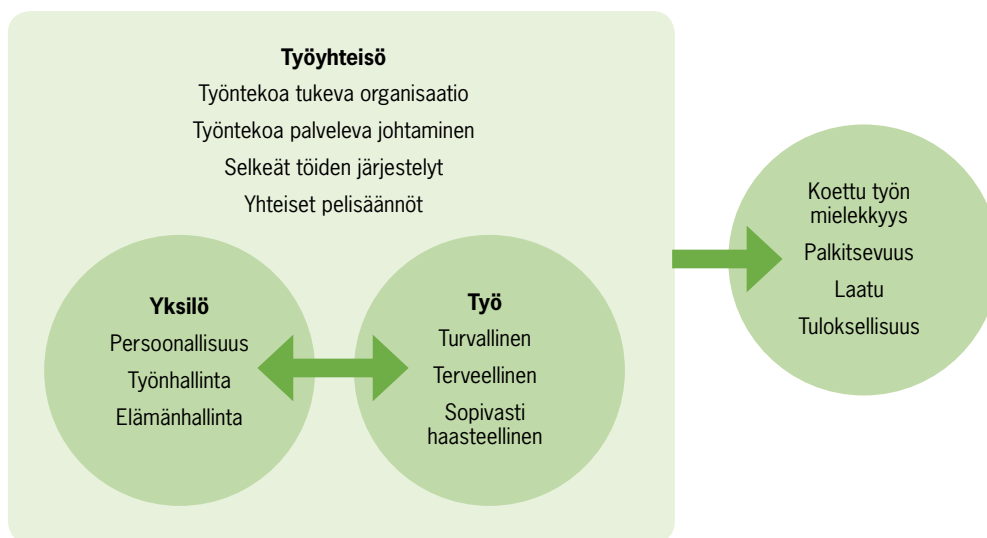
**Työyhteisö**

Työntekoa tukeva organisaatio

Työntekoa palveleva johtaminen

Selkeät töiden järjestelyt

Yhteiset pelisäännöt

**Yksilö**

Persoonallisuus

Työnhallinta

Elämänhallinta

**Työ**

Turvallinen

Terveellinen

Sopivasti haasteellinen

Koettu työn mielekkyys

Palkitsevuus

Laatu

Tuloksellisuus